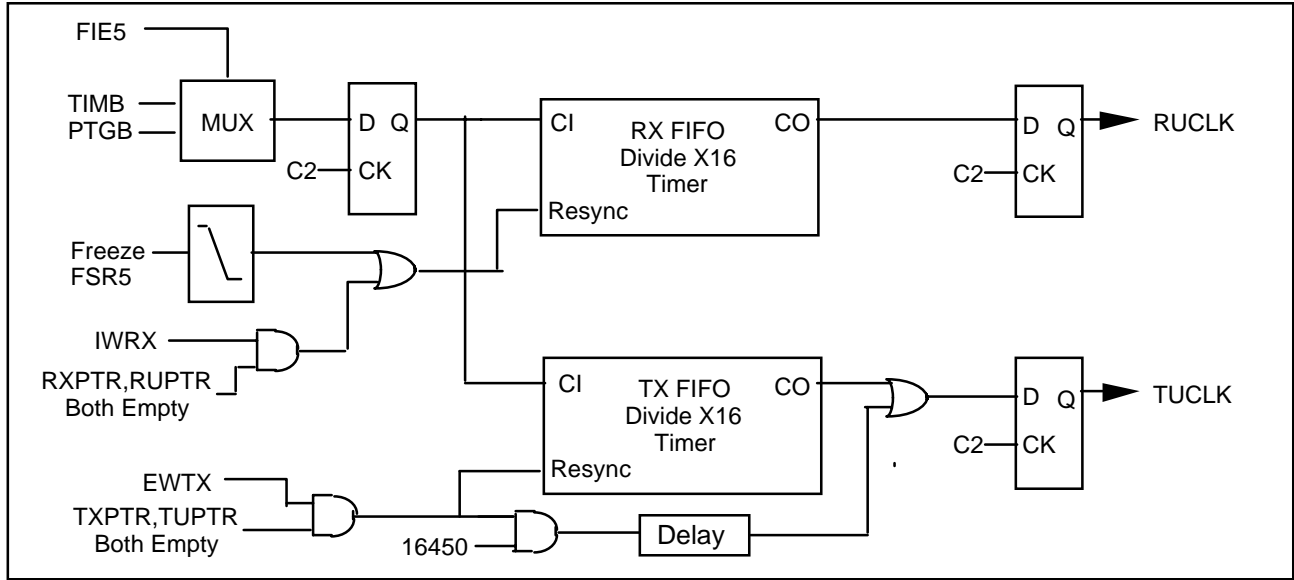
FIE5

TIMB
PTGB
MUX

D Q
C2 CK

CI
RX FIFO
Divide X16
Timer
CO
Resync

D Q
C2 CK
RUCLK

Freeze
FSR5

IWRX
RXPTR,RUPTR
Both Empty

CI
TX FIFO
Divide X16
Timer
CO
Resync

D Q
C2 CK
TUCLK

EWTX
TXPTR,TUPTR
Both Empty
16450
Delay